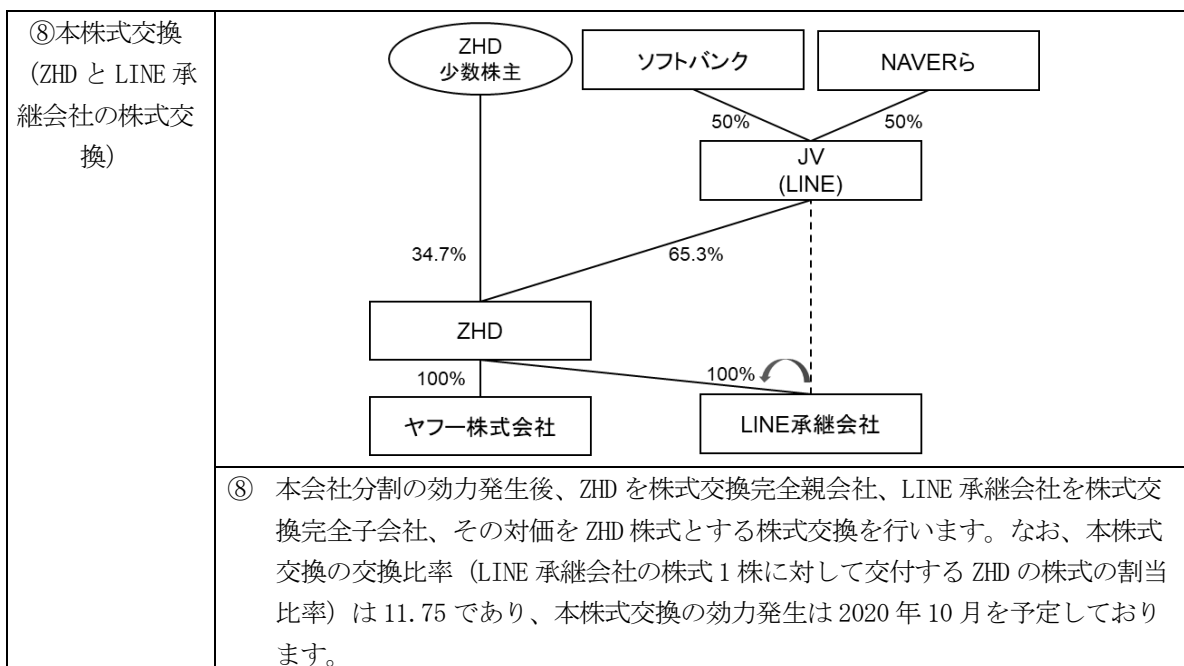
⑧本株式交換（ZHD と LINE 承継会社の株式交換）

ZHD
少数株主

ソフトバンク

NAVERら

50%

50%

JV
(LINE)

34.7%

65.3%

ZHD

100%

100%

ヤフー株式会社

LINE承継会社

⑧ 本会社分割の効力発生後、ZHD を株式交換完全親会社、LINE 承継会社を株式交換完全子会社、その対価を ZHD 株式とする株式交換を行います。なお、本株式交換の交換比率（LINE 承継会社の株式 1 株に対して交付する ZHD の株式の割当比率）は 11.75 であり、本株式交換の効力発生は 2020 年 10 月を予定しております。